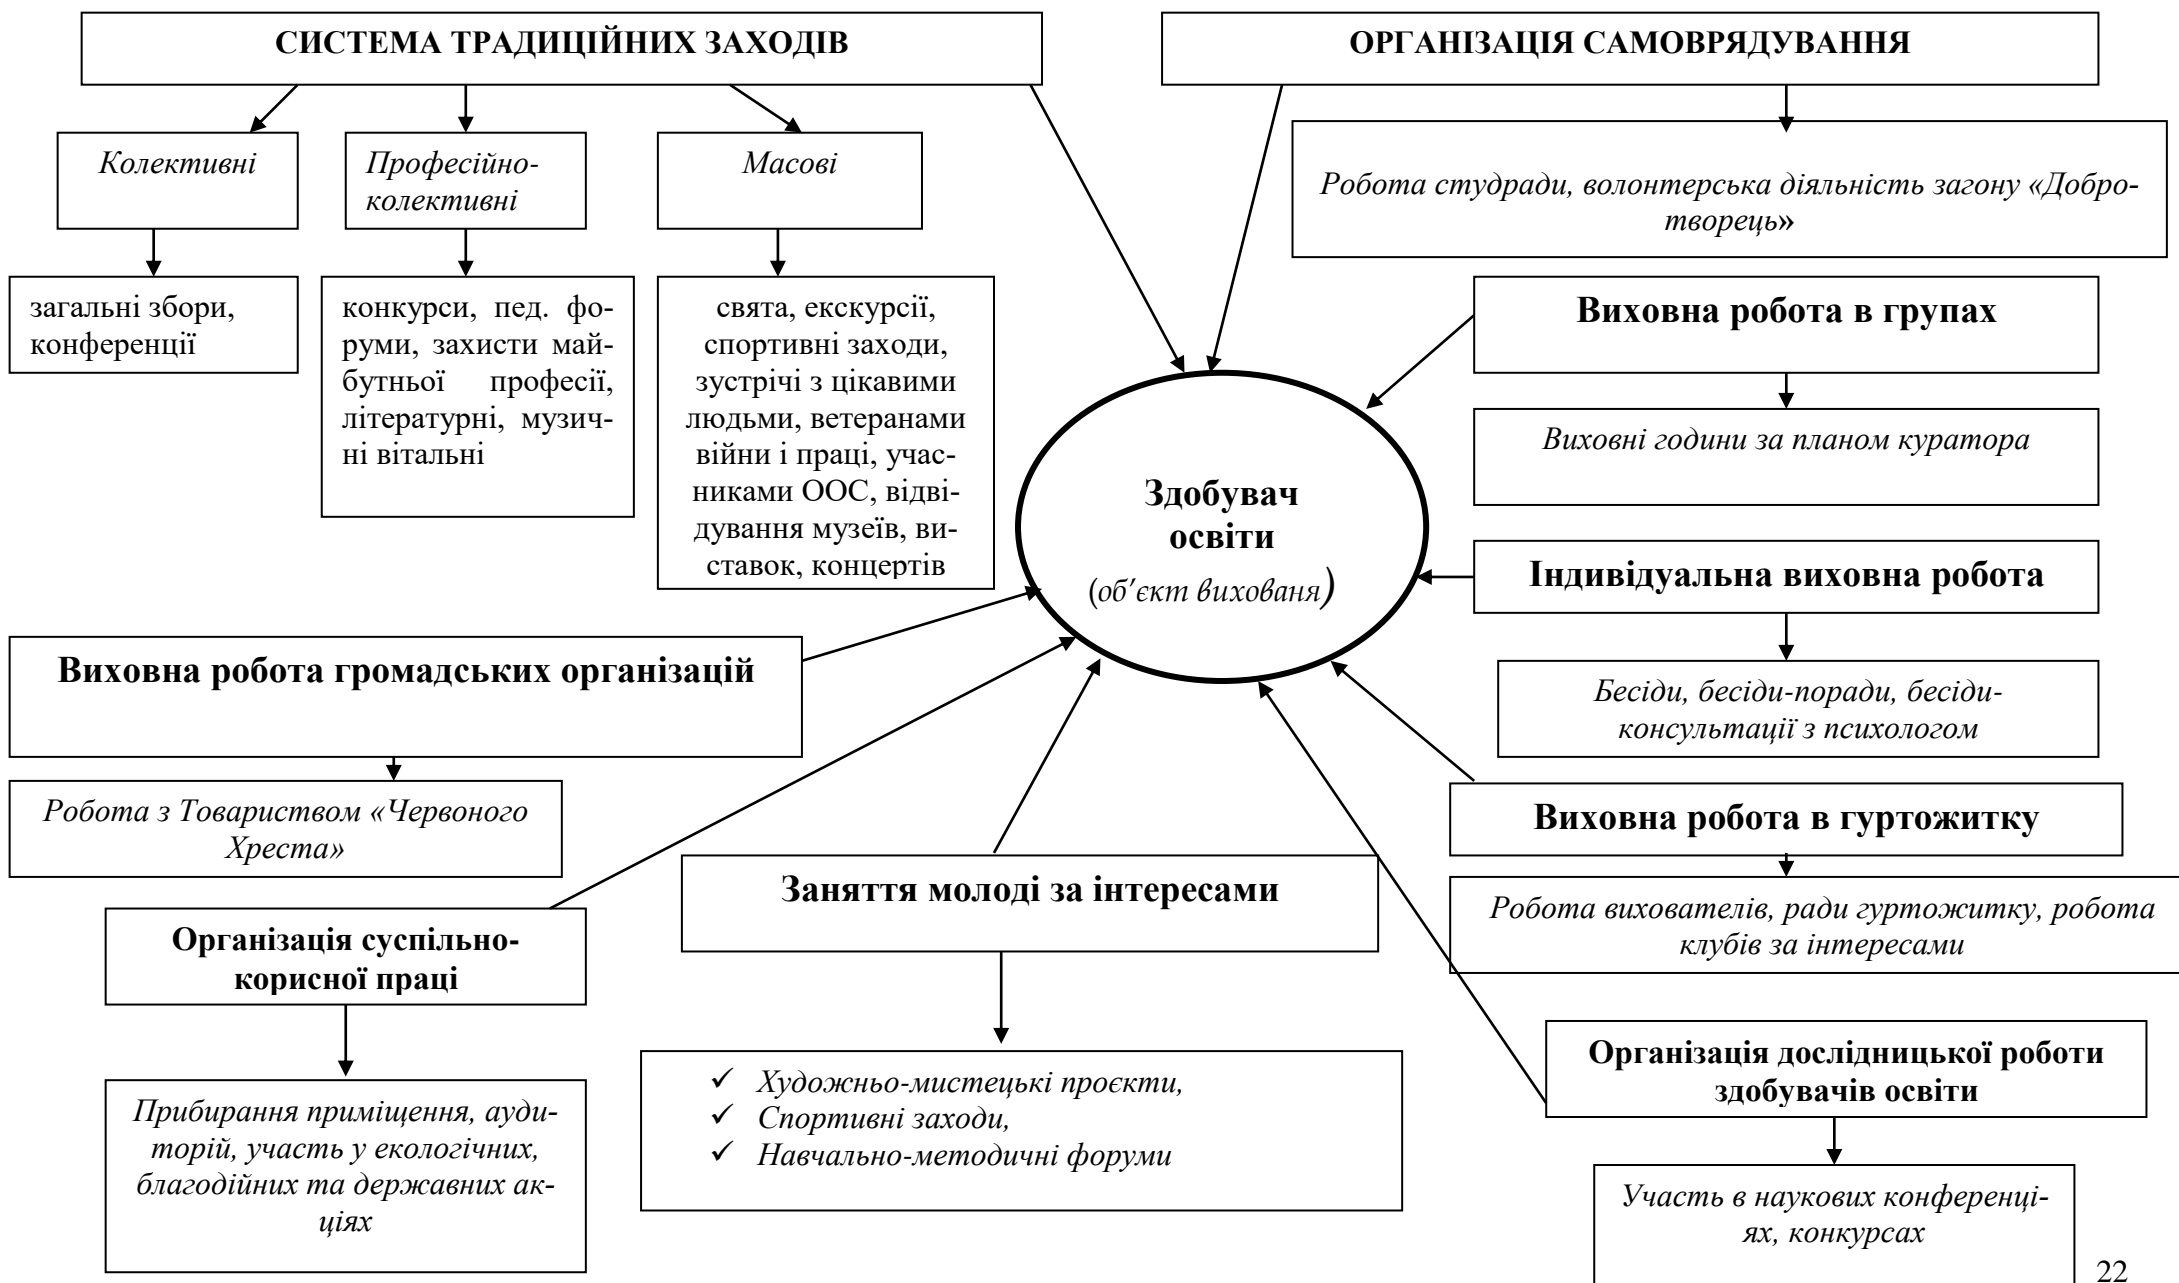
СИСТЕМА ТРАДИЦІЙНИХ ЗАХОДІВ

Колективні

Професійно-колективні

Масові

загальні збори, конференції

конкурси, пед. форуми, захисти майбутньої професії, літературні, музичні вітальні

свята, екскурсії, спортивні заходи, зустрічі з цікавими людьми, ветеранами війни і праці, учасниками ООС, відвідування музеїв, виставок, концертів

ОРГАНІЗАЦІЯ САМОВРЯДУВАННЯ

Робота студради, волонтерська діяльність загону «Добротворець»

Виховна робота в групах

Виховні години за планом куратора

Здобувач освіти (об′єкт виховання)

Індивідуальна виховна робота

Бесіди, бесіди-поради, бесіди-консультації з психологом

Виховна робота громадських організацій

Робота з Товариством «Червоного Хреста»

Виховна робота в гуртожитку

Робота вихователів, ради гуртожитку, робота клубів за інтересами

Заняття молоді за інтересами

Організація суспільно-корисної праці

Організація дослідницької роботи здобувачів освіти

Прибирання приміщення, аудиторій, участь у екологічних, благодійних та державних акціях

✓ Художньо-мистецькі проєкти,
✓ Спортивні заходи,
✓ Навчально-методичні форуми

Участь в наукових конференціях, конкурсах

22